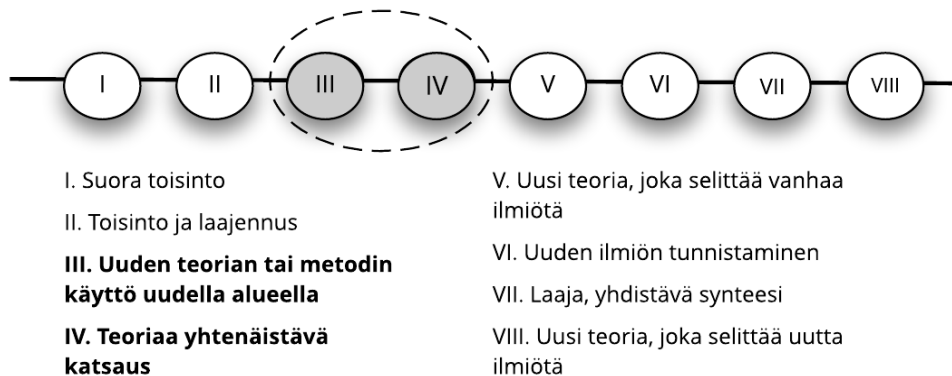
I II III IV V VI VII VIII

I. Suora toisinto

II. Toisinto ja laajennus

**III. Uuden teorian tai metodin käyttö uudella alueella**

**IV. Teoriaa yhtenäistävä katsaus**

V. Uusi teoria, joka selittää vanhaa ilmiötä

VI. Uuden ilmiön tunnistaminen

VII. Laaja, yhdistävä synteesi

VIII. Uusi teoria, joka selittää uutta ilmiötä